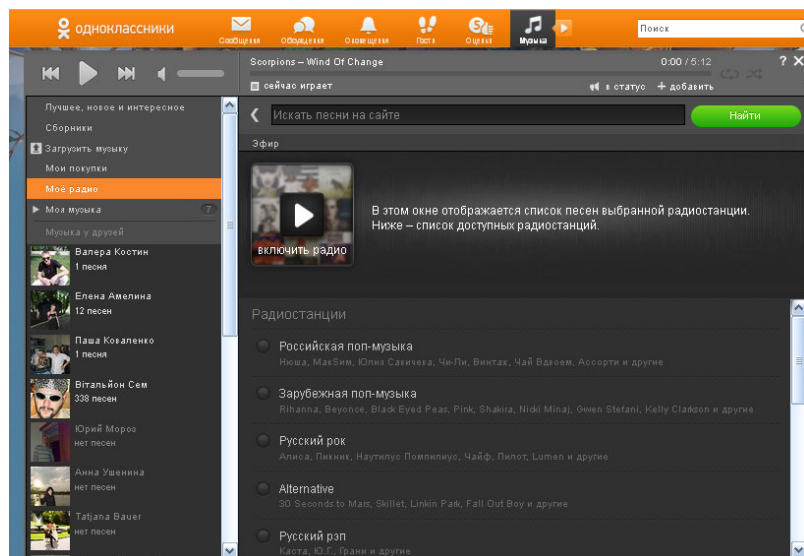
одноклассники

Сообщения
Обсуждения
Оповещения
Гости
Оценки
Музыка

Поиск

Scorpions – Wind Of Change
0:00 / 5:12
? ✕

сейчас играет
в статус
+ добавить

Лучшее, новое и интересное
Сборники
Загрузить музыку
Мои покупки
Моё радио
Моя музыка 7
Музыка у друзей

Валера Костин
1 песня
Елена Амелина
12 песен
Паша Коваленко
1 песня
Вiтальйон Сем
338 песен
Юрий Морoз
нет песен
Анна Ушенина
нет песен
Tatjana Bauer
нет песен

Искать песни на сайте
Найти

Эфир

включить радио

В этом окне отображается список песен выбранной радиостанции.
Ниже – список доступных радиостанций.

Радиостанции

Российская поп-музыка
Нюша, МакSим, Юлия Савичева, Чи-Ли, Винтаж, Чай Вдвоем, Ассорти и другие

Зарубежная поп-музыка
Rihanna, Beyonce, Black Eyed Peas, Pink, Shakira, Nicki Minaj, Gwen Stefani, Kelly Clarkson и другие

Русский рок
Алиса, Пикник, Наутилус Помпилиус, Чайф, Пилот, Lumen и другие

Alternative
30 Seconds to Mars, Skillet, Linkin Park, Fall Out Boy и другие

Русский рэп
Каста, Ю.Г., Грани и другие